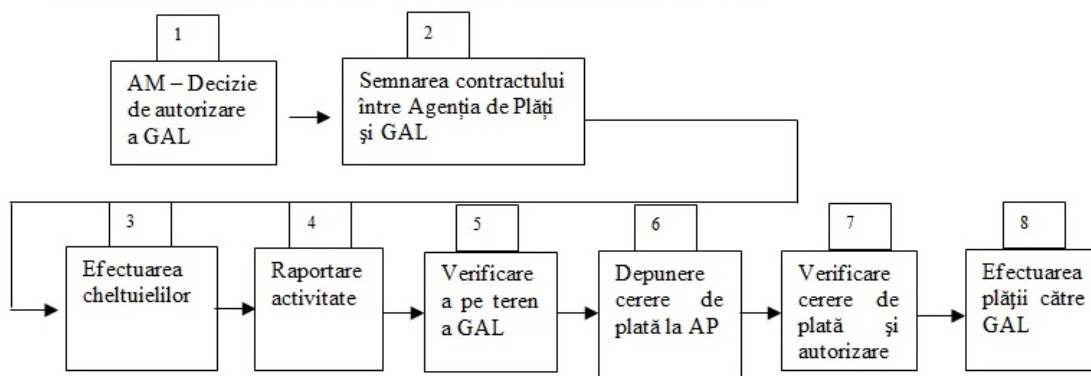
1

AM – Decizie de autorizare a GAL

2

Semnarea contractului între Agenția de Plăți şi GAL

3

Efectuarea cheltuielilor

4

Raportare activitate

5

Verificare a pe teren a GAL

6

Depunere cerere de plată la AP

7

Verificare cerere de plată şi autorizare

8

Efectuarea plății către GAL